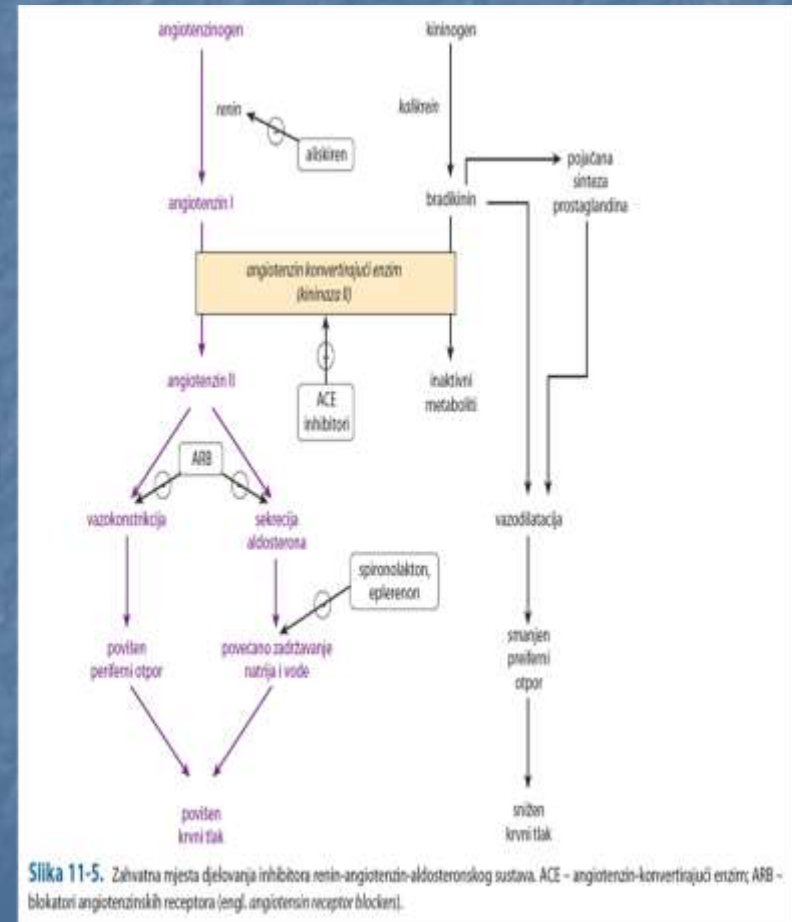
angiotenzinogen

renin

aliskiren

angiotenzin I

kininogen

kalikrein

bradikinin

pojačana sinteza prostaglandina

angiotenzin konvertirajući enzim (kininaza II)

angiotenzin II

ACE inhibitori

inaktivni metaboliti

ARB

vazokonstrikcija

sekrecija aldosterona

vazodilatacija

spironolakton, eplerenon

povišen periferni otpor

povećano zadržavanje natrija i vode

smanjen periferni otpor

povišen krvni tlak

snižen krvni tlak

Slika 11-5. Zahvatna mjesta djelovanja inhibitora renin-angiotenzin-aldosteronskog sustava. ACE – angiotenzin-konvertirajući enzim; ARB – blokatori angiotenzinskih receptora (engl. angiotensin receptor blocker).